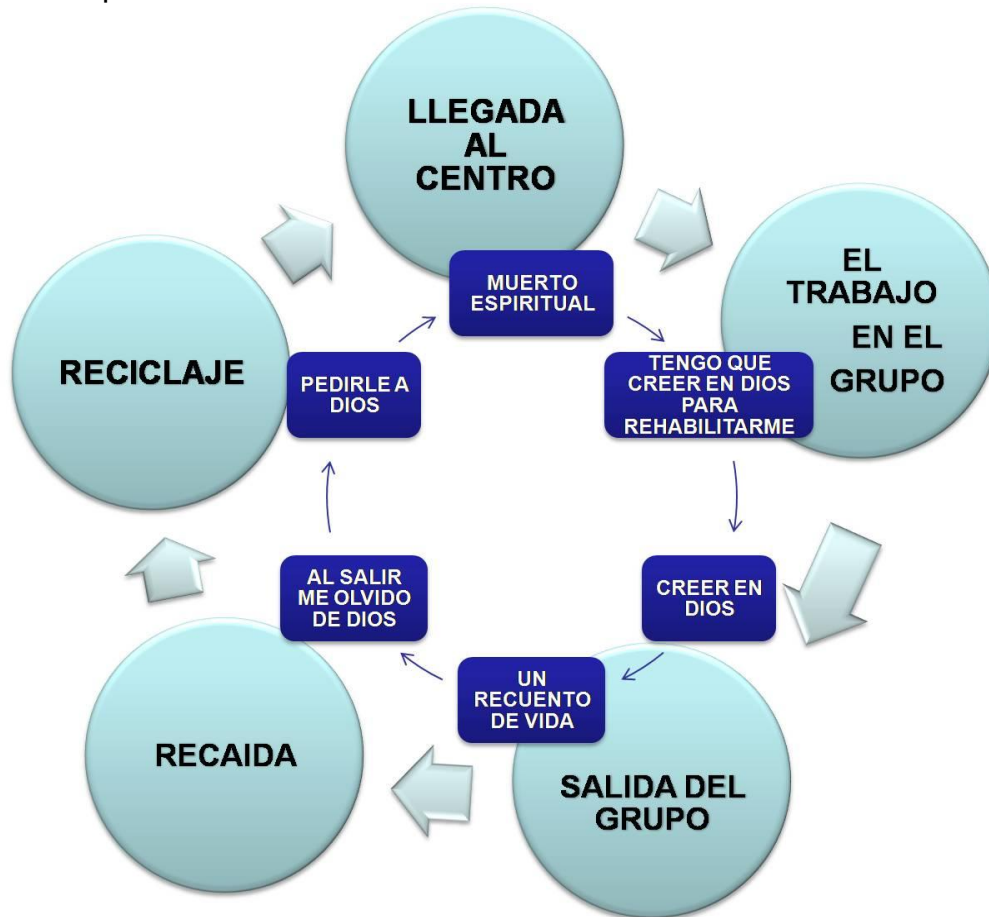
LLEGADA AL CENTRO

MUERTO ESPIRITUAL

EL TRABAJO EN EL GRUPO

TENGO QUE CREER EN DIOS PARA REHABILITARME

CREER EN DIOS

SALIDA DEL GRUPO

UN RECUENTO DE VIDA

RECAIDA

AL SALIR ME OLVIDO DE DIOS

RECICLAJE

PEDIRLE A DIOS